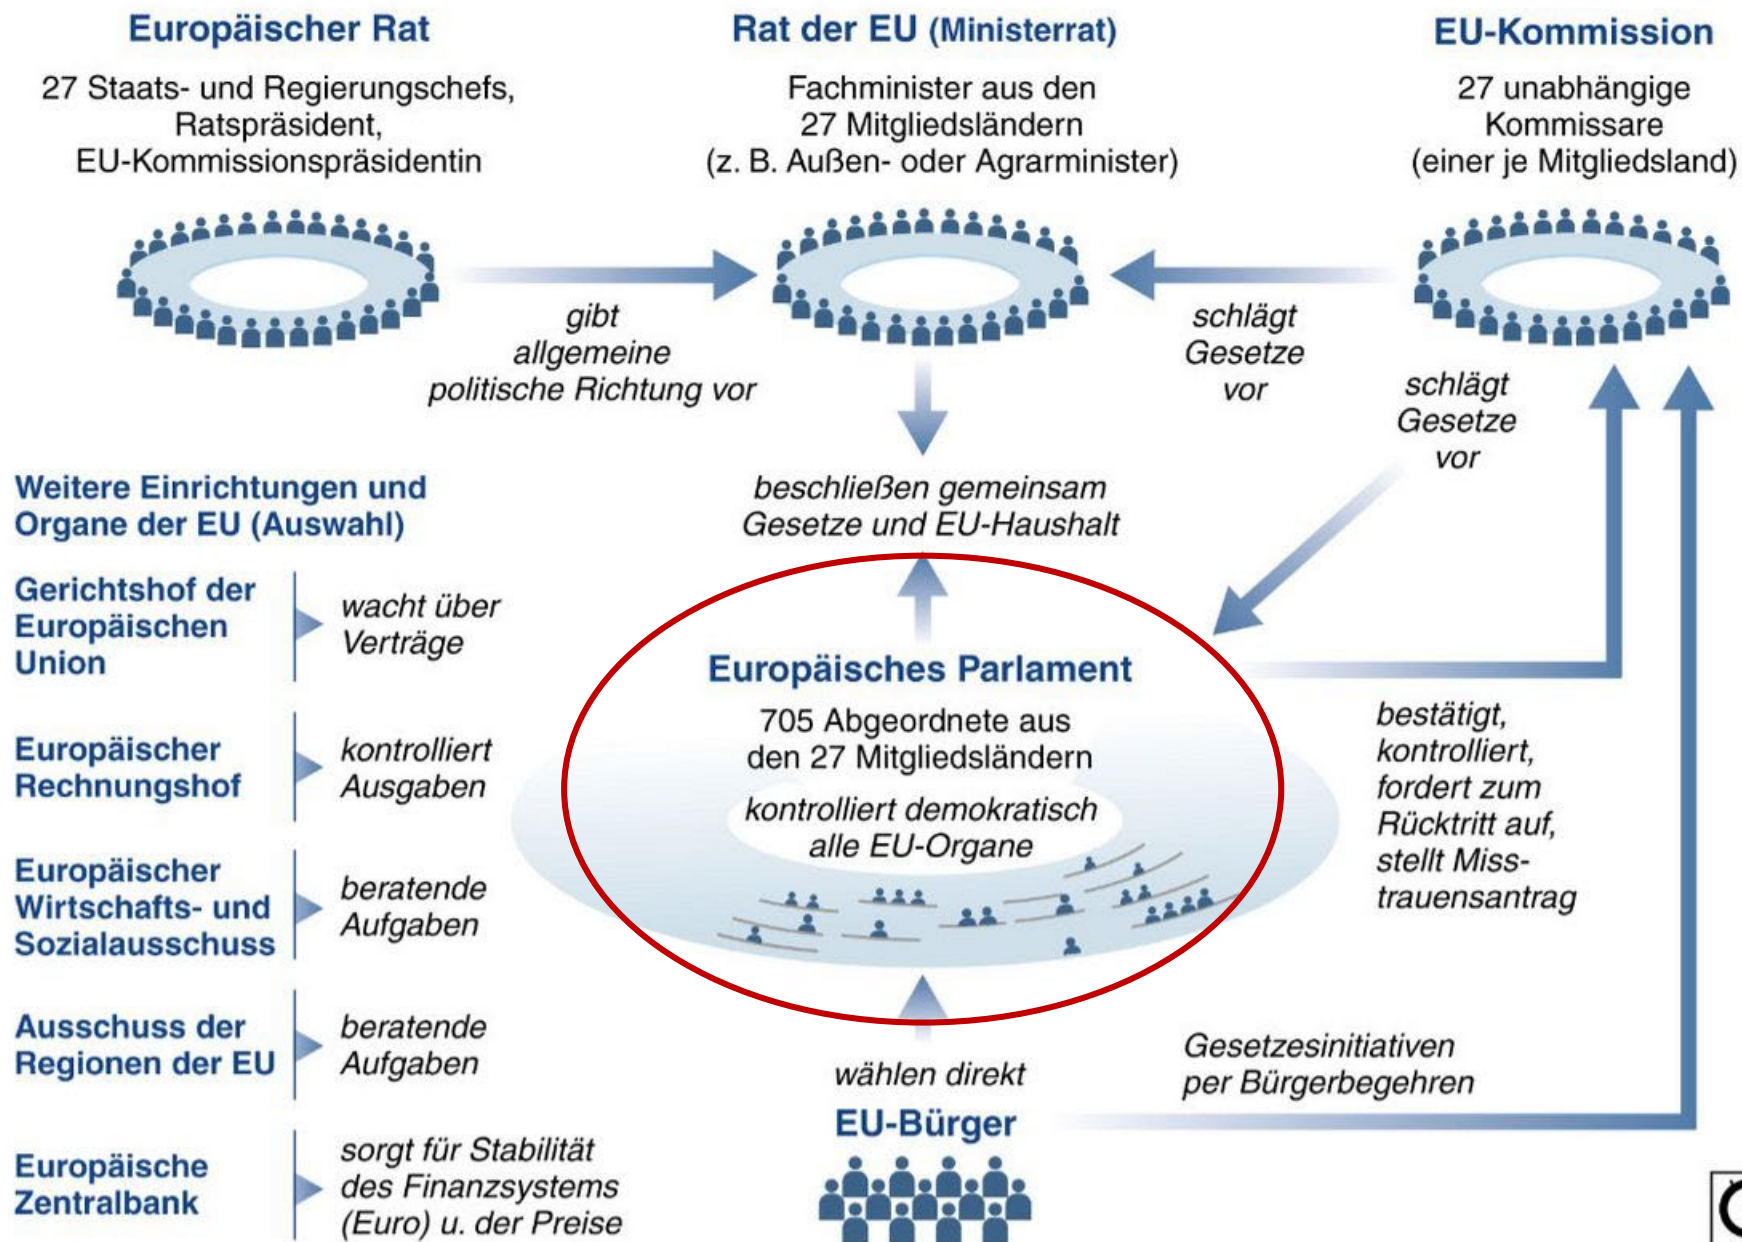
Europäischer Rat
27 Staats- und Regierungschefs, Ratspräsident, EU-Kommissionspräsidentin

Rat der EU (Ministerrat)
Fachminister aus den 27 Mitgliedsländern (z. B. Außen- oder Agrarminister)

EU-Kommission
27 unabhängige Kommissare (einer je Mitgliedsland)

gibt allgemeine politische Richtung vor

schlägt Gesetze vor

schlägt Gesetze vor

beschließen gemeinsam Gesetze und EU-Haushalt

Weitere Einrichtungen und Organe der EU (Auswahl)

Gerichtshof der Europäischen Union
wacht über Verträge

Europäischer Rechnungshof
kontrolliert Ausgaben

Europäischer Wirtschafts- und Sozialausschuss
beratende Aufgaben

Ausschuss der Regionen der EU
beratende Aufgaben

Europäische Zentralbank
sorgt für Stabilität des Finanzsystems (Euro) u. der Preise

Europäisches Parlament
705 Abgeordnete aus den 27 Mitgliedsländern
kontrolliert demokratisch alle EU-Organe

bestätigt, kontrolliert, fordert zum Rücktritt auf, stellt Misstrauensantrag

wählen direkt

EU-Bürger

Gesetzesinitiativen per Bürgerbegehren